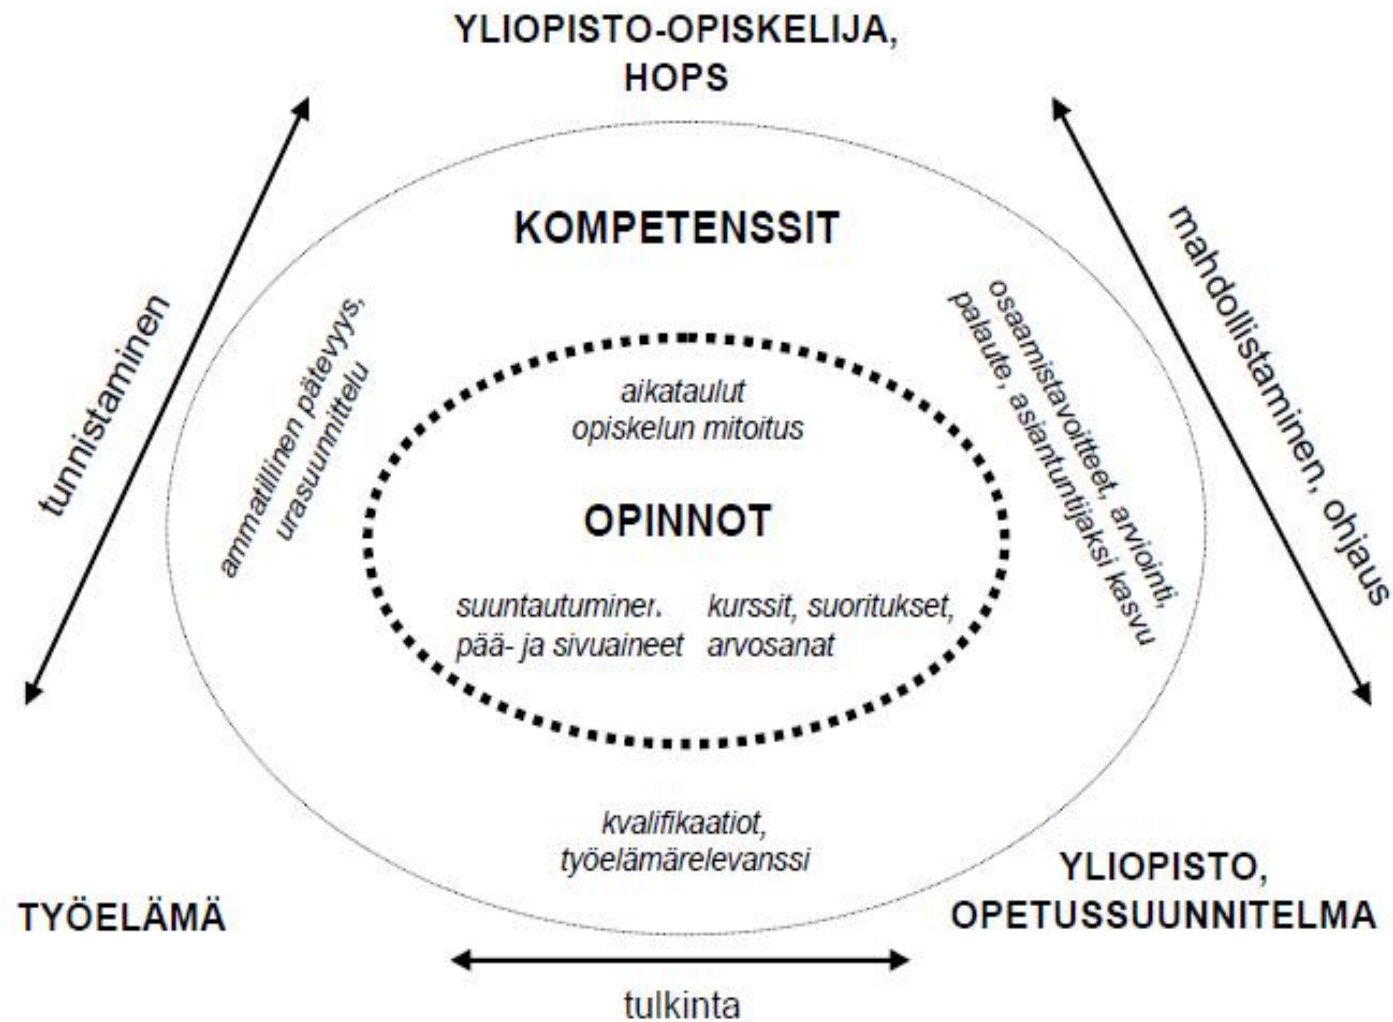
YLIOPISTO-OPISKELIJA, HOPS

KOMPETENSSIT

tunnistaminen

ammatillinen pätevyys, urasuunnittelu

aikataulut
opiskelun mitoitus

OPINNOT

suuntautuminen
pää- ja sivuaineet

kurssit, suoritukset, arvosanat

osaamistavoitteet, arviointi, palaute, asiantuntijaksi kasvu

mahdollistaminen, ohjaus

kvalifikaatiot, työelämärelevanssi

TYÖELÄMÄ

YLIOPISTO, OPETUSSUUNNITELMA

tulkinta